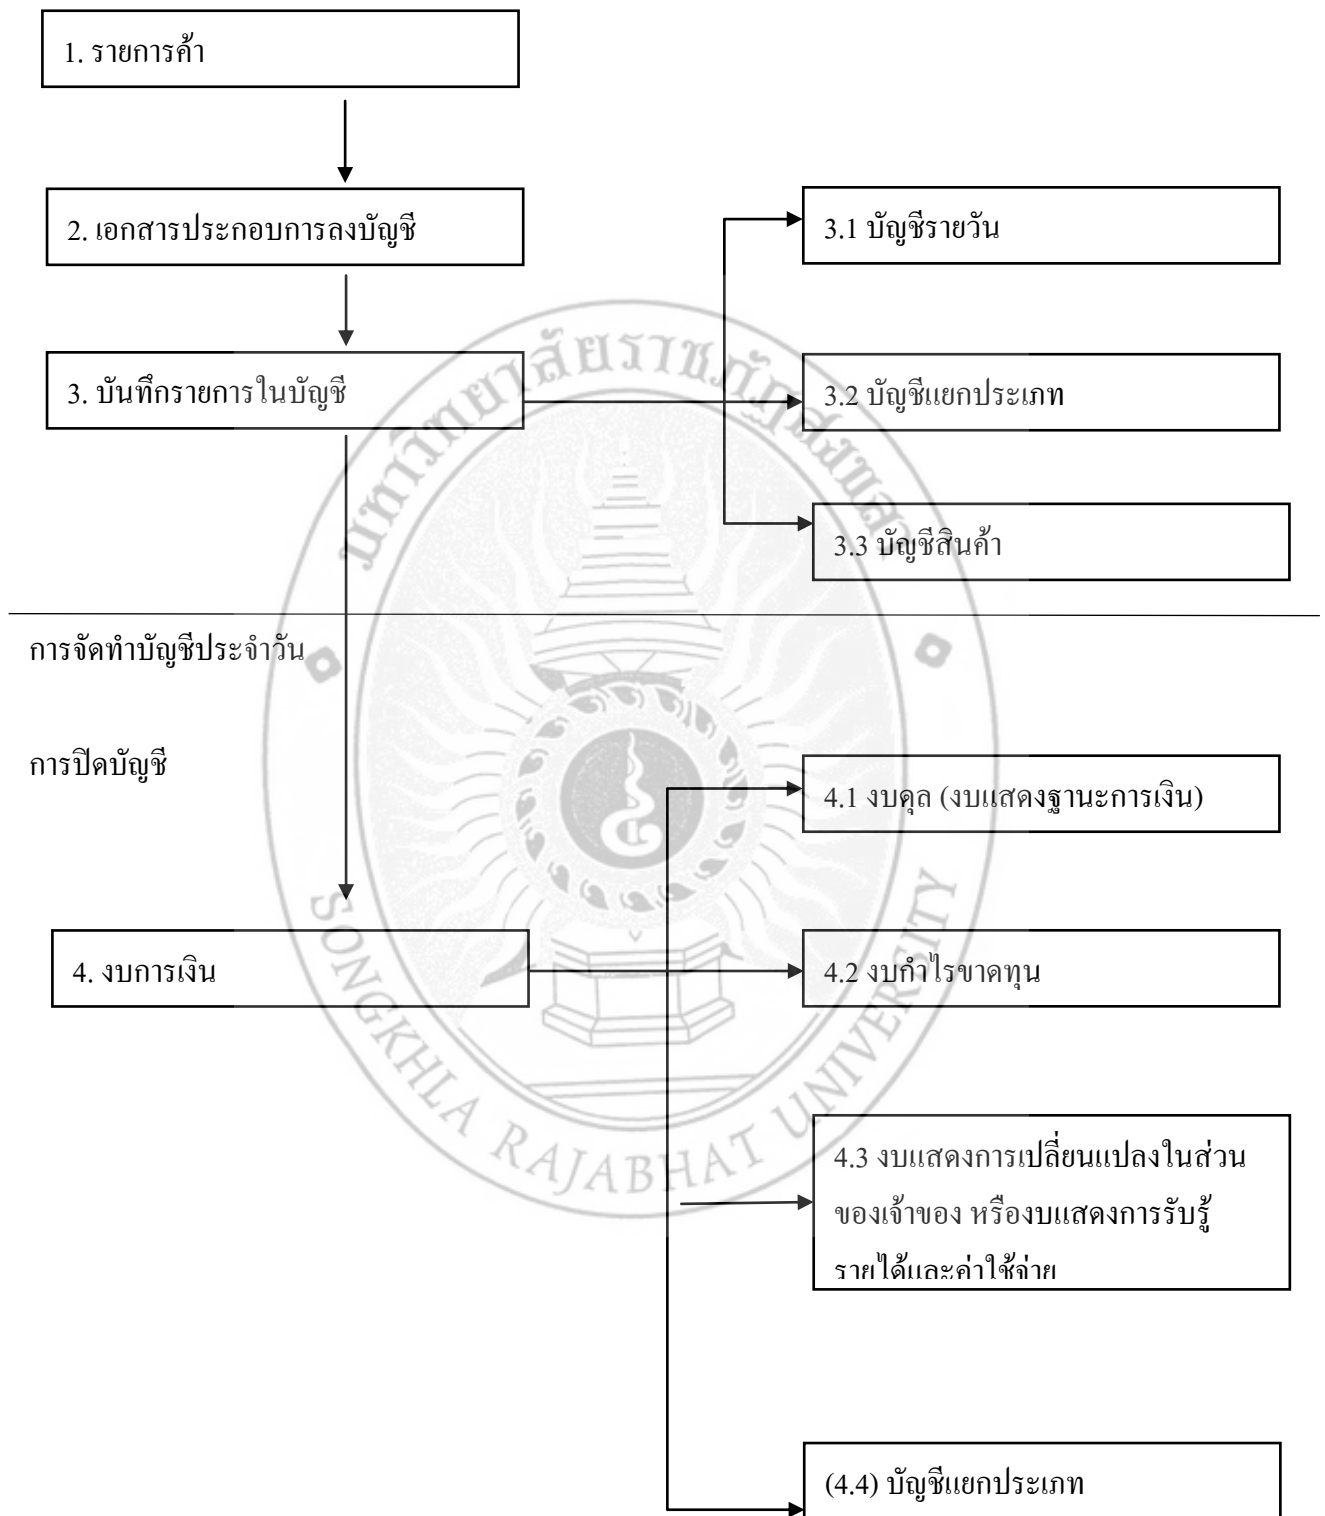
1. รายการค้า

2. เอกสารประกอบการลงบัญชี

3.1 บัญชีรายวัน

3. บันทึกรายการในบัญชี

3.2 บัญชีแยกประเภท

3.3 บัญชีสินค้า

การจัดทำบัญชีประจำวัน

การปิดบัญชี

4.1 งบดุล (งบแสดงฐานะการเงิน)

4. งบการเงิน

4.2 งบกำไรขาดทุน

4.3 งบแสดงการเปลี่ยนแปลงในส่วนของเจ้าของ หรืองบแสดงการรับรู้รายได้และค่าใช้จ่าย

(4.4) บัญชีแยกประเภท

SONGKHLA RAJABHAT UNIVERSITY
มหาวิทยาลัยราชภัฏสงขลา